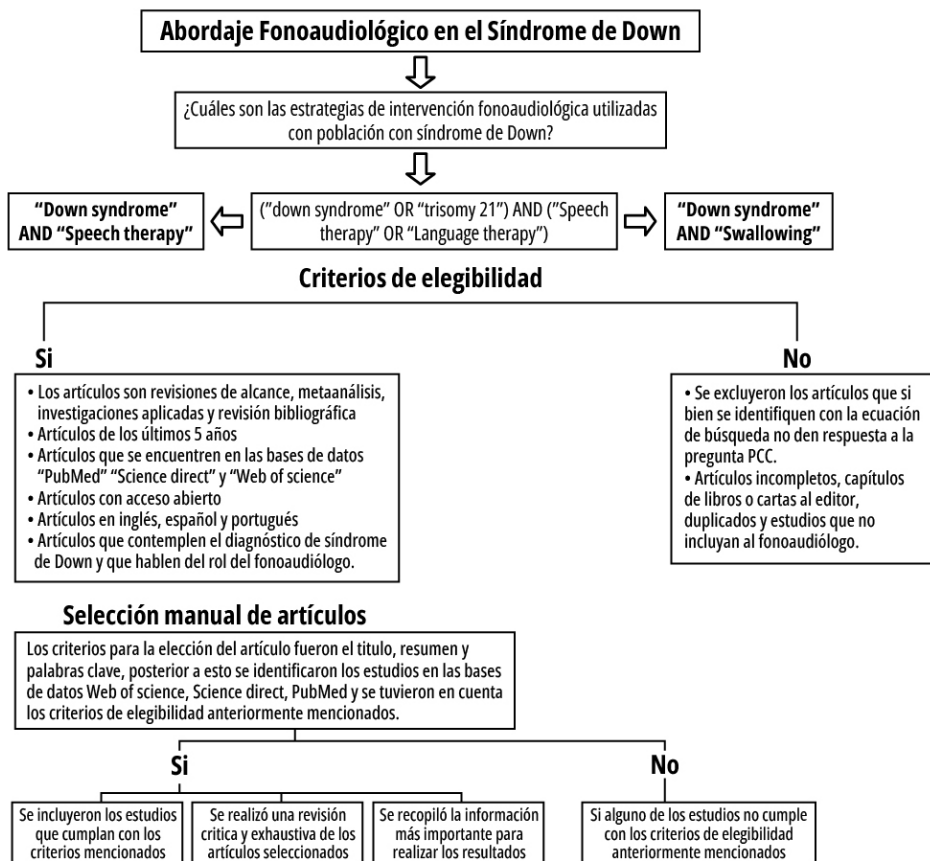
Abordaje Fonoaudiológico en el Síndrome de Down

¿Cuáles son las estrategias de intervención fonoaudiológica utilizadas con población con síndrome de Down?

"Down syndrome" AND "Speech therapy"

("down syndrome" OR "trisomy 21") AND ("Speech therapy" OR "Language therapy")

"Down syndrome" AND "Swallowing"

Criterios de elegibilidad

Si

• Los artículos son revisiones de alcance, metaanálisis, investigaciones aplicadas y revisión bibliográfica
• Artículos de los últimos 5 años
• Artículos que se encuentren en las bases de datos "PubMed" "Science direct" y "Web of science"
• Artículos con acceso abierto
• Artículos en inglés, español y portugués
• Artículos que contemplen el diagnóstico de síndrome de Down y que hablen del rol del fonoaudiólogo.

No

• Se excluyeron los artículos que si bien se identifiquen con la ecuación de búsqueda no den respuesta a la pregunta PCC.
• Artículos incompletos, capítulos de libros o cartas al editor, duplicados y estudios que no incluyan al fonoaudiólogo.

Selección manual de artículos

Los criterios para la elección del artículo fueron el titulo, resumen y palabras clave, posterior a esto se identificaron los estudios en las bases de datos Web of science, Science direct, PubMed y se tuvieron en cuenta los criterios de elegibilidad anteriormente mencionados.

Si

Se incluyeron los estudios que cumplan con los criterios mencionados

Se realizó una revisión critica y exhaustiva de los artículos seleccionados

Se recopiló la información más importante para realizar los resultados

No

Si alguno de los estudios no cumple con los criterios de elegibilidad anteriormente mencionados